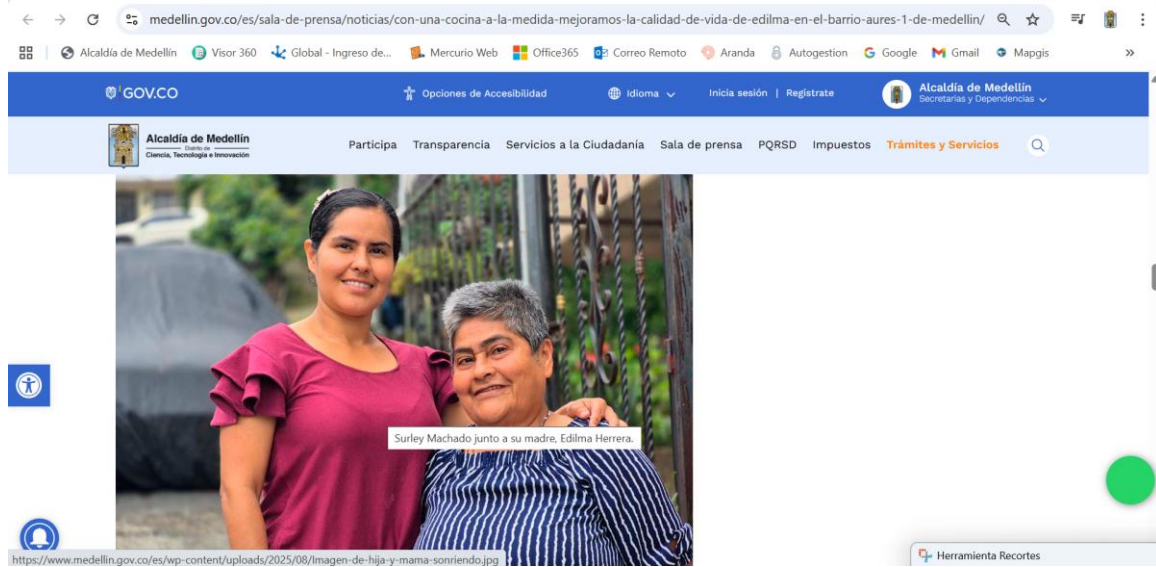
medellin.gov.co/es/sala-de-prensa/noticias/con-una-cocina-a-la-medida-mejoramos-la-calidad-de-vida-de-edilma-en-el-barrio-aures-1-de-medellin/

Alcaldía de Medellín | Visor 360 | Global - Ingreso de... | Mercurio Web | Office365 | Correo Remoto | Aranda | Autogestion | Google | Gmail | Mapgis

GOV.CO | Opciones de Accesibilidad | Idioma | Inicia sesión | Registrate | Alcaldía de Medellín Secretarías y Dependencias

Alcaldía de Medellín Distrito de Ciencia, Tecnología e Innovación

Participa | Transparencia | Servicios a la Ciudadanía | Sala de prensa | PQRSD | Impuestos | Trámites y Servicios

Surley Machado junto a su madre, Edilma Herrera.

https://www.medellin.gov.co/es/wp-content/uploads/2025/08/Imagen-de-hija-y-mama-sonriendo.jpg

Herramienta Recortes